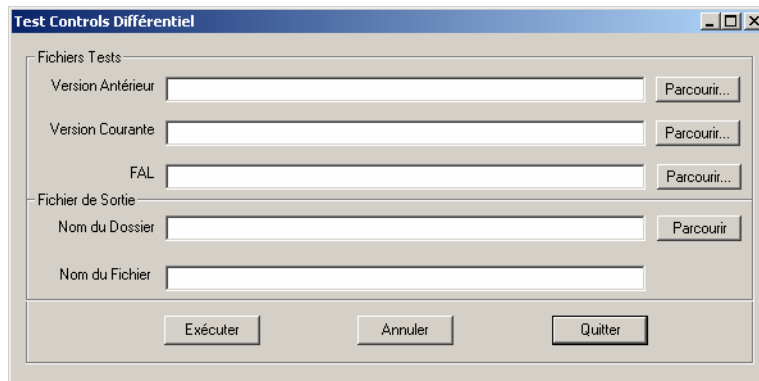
Test Controls Différentiel

Fichiers Tests

Version Antérieur

Parcourir...

Version Courante

Parcourir...

FAL

Parcourir...

Fichier de Sortie

Nom du Dossier

Parcourir

Nom du Fichier

Exécuter

Annuler

Quitter